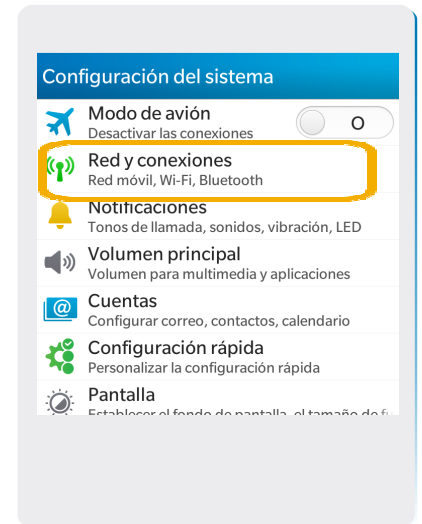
Configuración del sistema

Modo de avión
Desactivar las conexiones
O

Red y conexiones
Red móvil, Wi-Fi, Bluetooth

Notificaciones
Tonos de llamada, sonidos, vibración, LED

Volumen principal
Volumen para multimedia y aplicaciones

Cuentas
Configurar correo, contactos, calendario

Configuración rápida
Personalizar la configuración rápida

Pantalla
Establecer el fondo de pantalla, el tamaño de f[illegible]